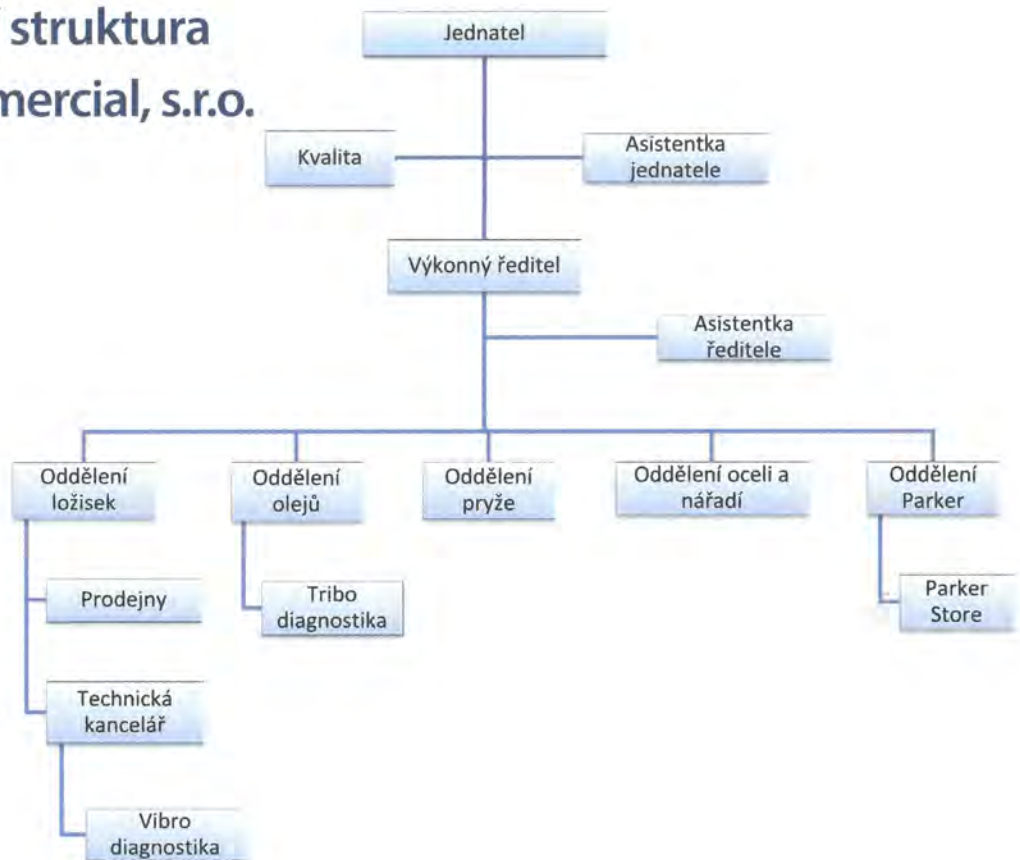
struktura
mercial, s.r.o.

Jednatel

Kvalita

Asistentka jednatele

Výkonný ředitel

Asistentka ředitele

Oddělení ložisek

Oddělení olejů

Oddělení pryže

Oddělení oceli a nářadí

Oddělení Parker

Prodejny

Tribo diagnostika

Parker Store

Technická kancelář

Vibro diagnostika